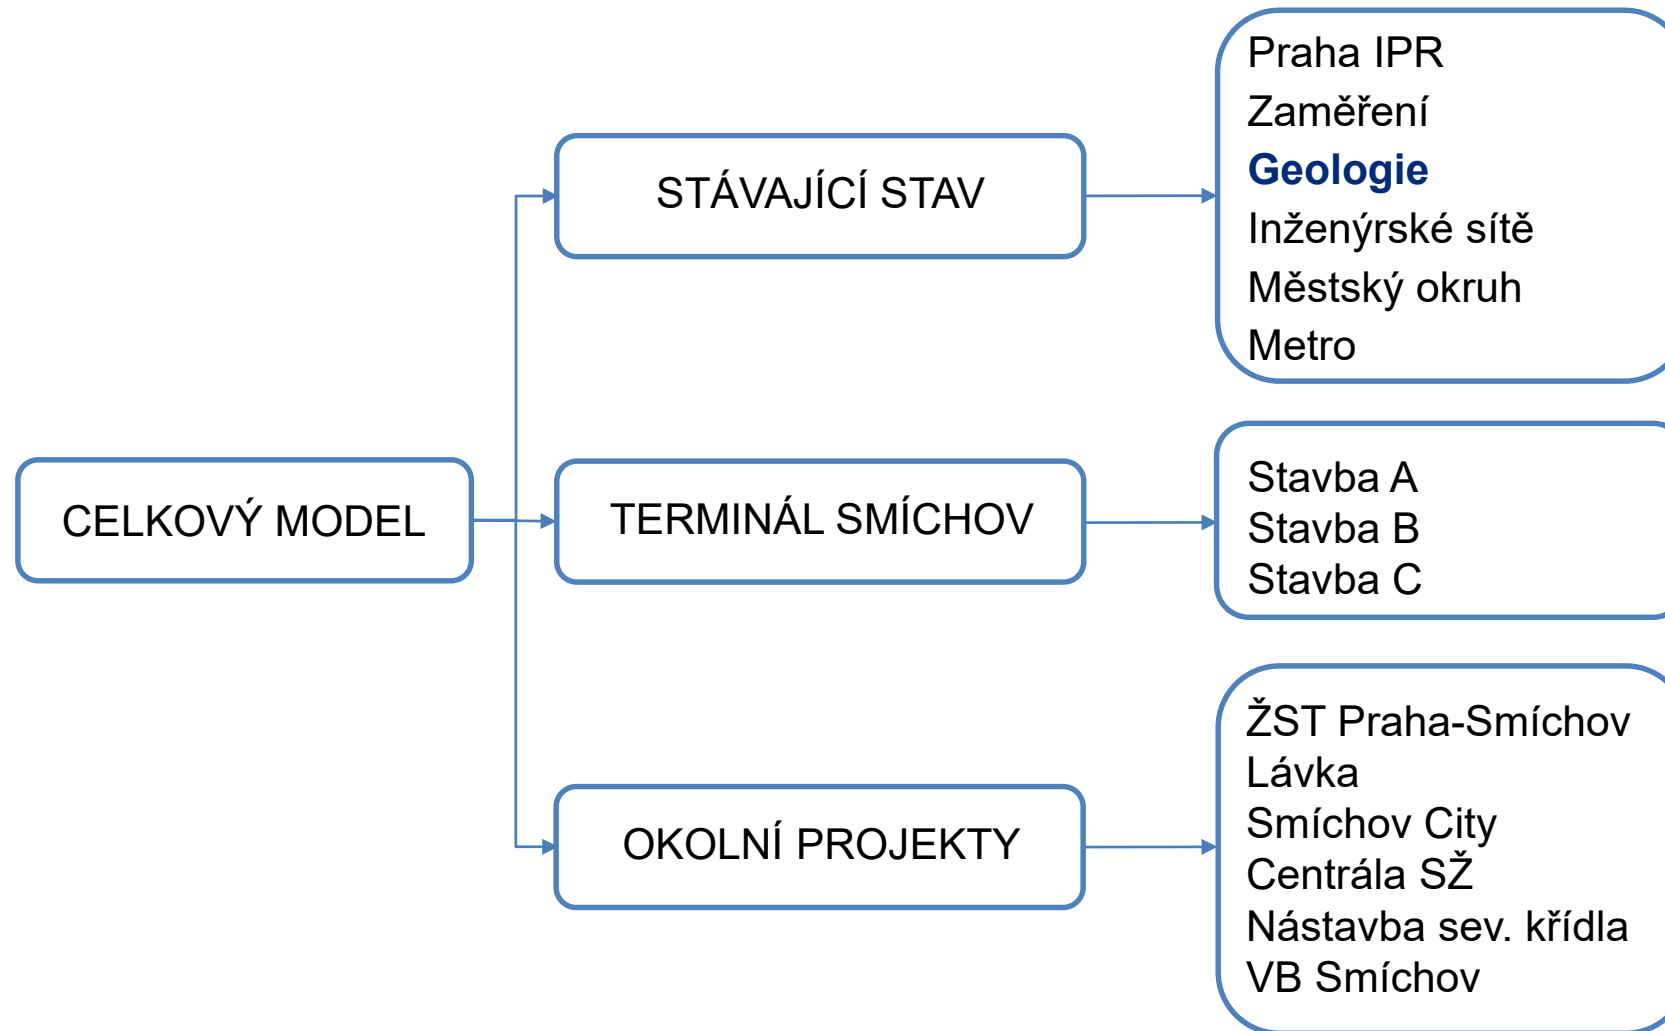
CELKOVÝ MODEL

STÁVAJÍCÍ STAV

Praha IPR
Zaměření
Geologie
Inženýrské sítě
Městský okruh
Metro

TERMINÁL SMÍCHOV

Stavba A
Stavba B
Stavba C

OKOLNÍ PROJEKTY

ŽST Praha-Smíchov
Lávka
Smíchov City
Centrála SŽ
Nástavba sev. křídla
VB Smíchov